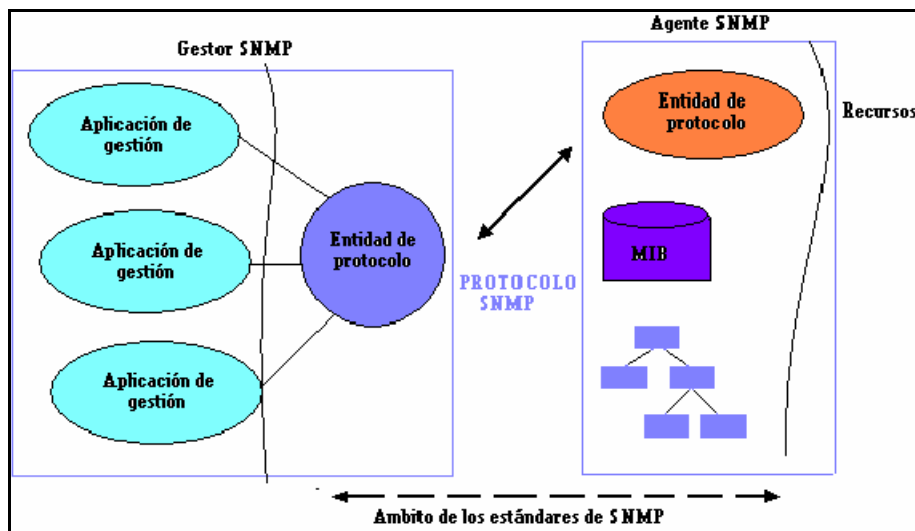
Gestor SNMP

Aplicación de gestión

Aplicación de gestión

Aplicación de gestión

Entidad de protocolo

PROTOCOLO SNMP

Agente SNMP

Entidad de protocolo

Recursos

MIB

Ambito de los estándares de SNMP